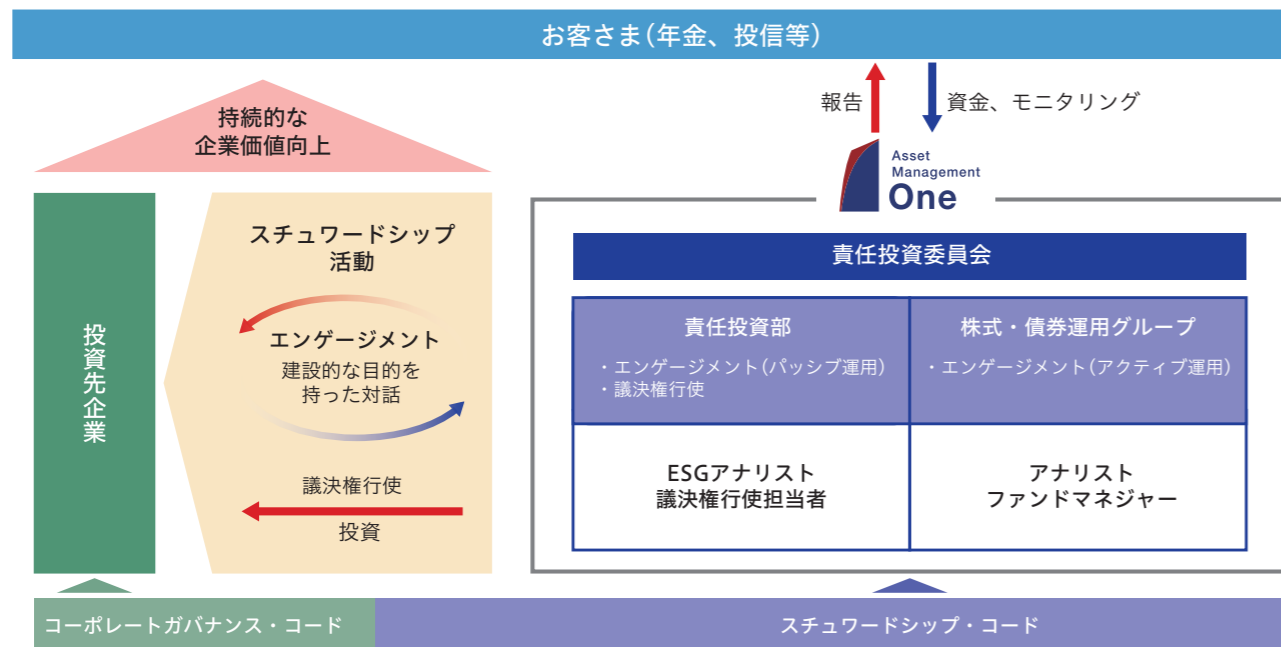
お客さま(年金、投信等)

報告

資金、モニタリング

持続的な
企業価値向上

Asset
Management
One

投資先企業

スチュワードシップ
活動

エンゲージメント
建設的な目的を
持った対話

議決権行使

投資

責任投資委員会

| 責任投資部<br>・エンゲージメント(パッシブ運用)<br>・議決権行使 | 株式・債券運用グループ<br>・エンゲージメント(アクティブ運用) |
|---|---|
| ESGアナリスト<br>議決権行使担当者 | アナリスト<br>ファンドマネジャー |

コーポレートガバナンス・コード

スチュワードシップ・コード